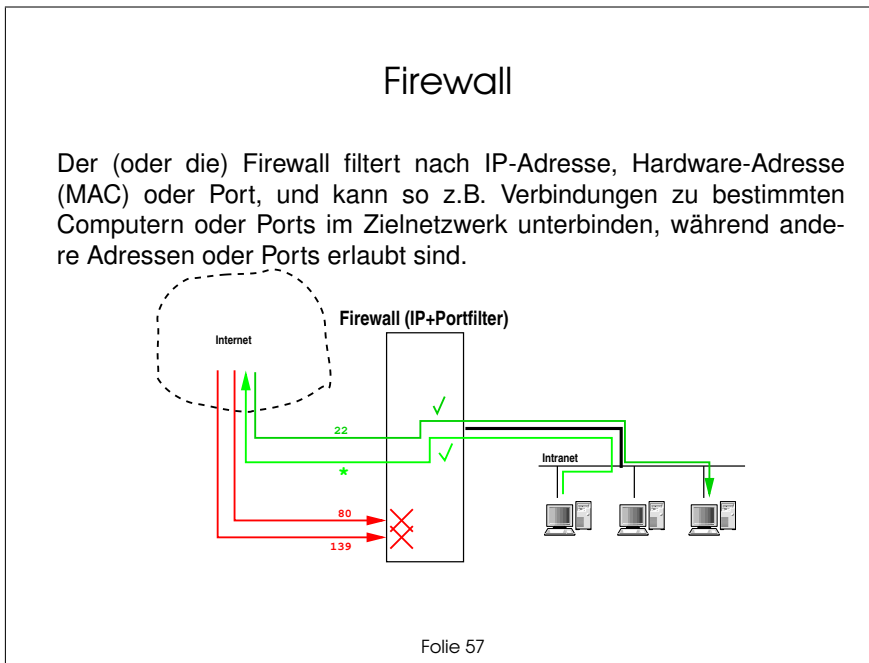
Firewall

Der (oder die) Firewall filtert nach IP-Adresse, Hardware-Adresse (MAC) oder Port, und kann so z.B. Verbindungen zu bestimmten Computern oder Ports im Zielnetzwerk unterbinden, während andere Adressen oder Ports erlaubt sind.

Internet

Firewall (IP+Portfilter)

22

*

80

139

Intranet

Folie 57